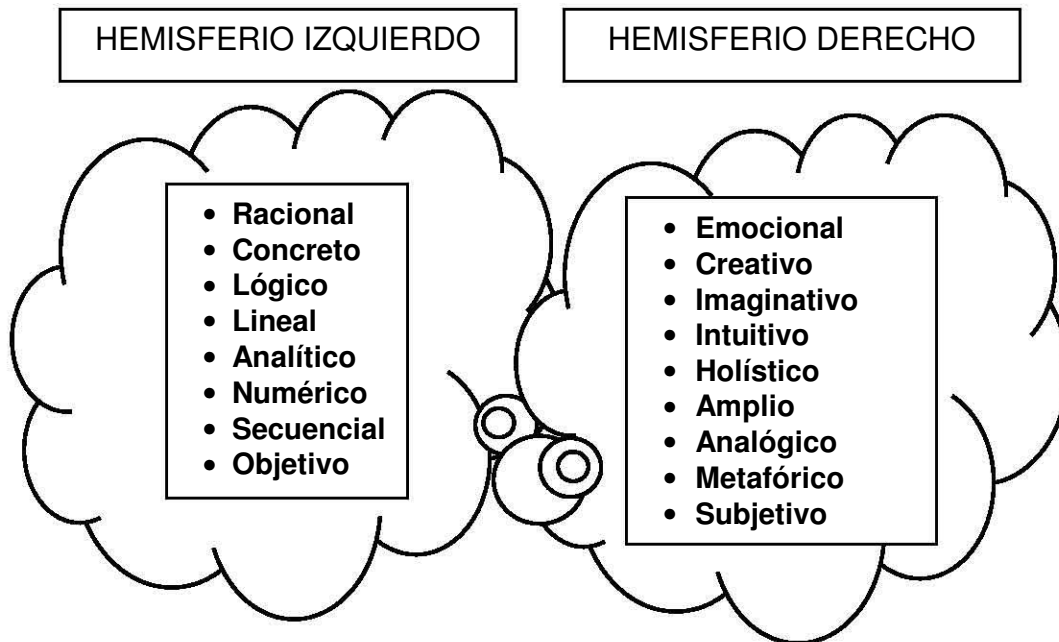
HEMISFERIO IZQUIERDO

- Racional
- Concreto
- Lógico
- Lineal
- Analítico
- Numérico
- Secuencial
- Objetivo

HEMISFERIO DERECHO

- Emocional
- Creativo
- Imaginativo
- Intuitivo
- Holístico
- Amplio
- Analógico
- Metafórico
- Subjetivo